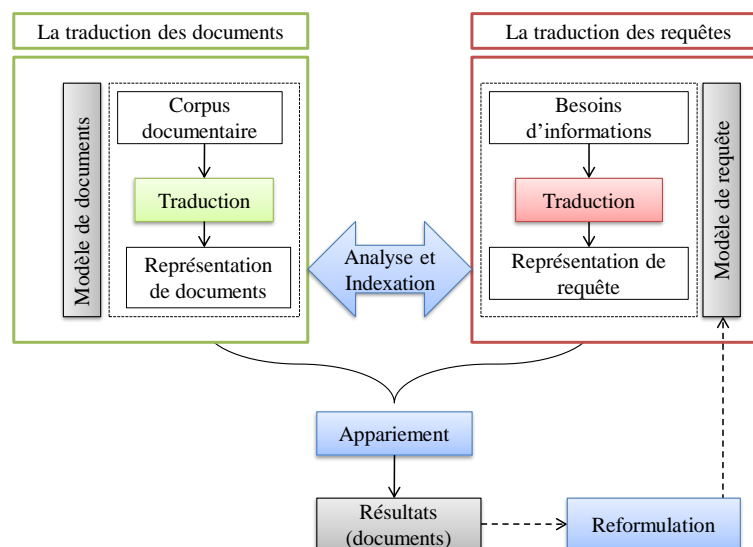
La traduction des documents

Modèle de documents

Corpus documentaire

Traduction

Représentation de documents

La traduction des requêtes

Besoins d'informations

Traduction

Représentation de requête

Modèle de requête

Analyse et Indexation

Appariement

Résultats (documents)

Reformulation